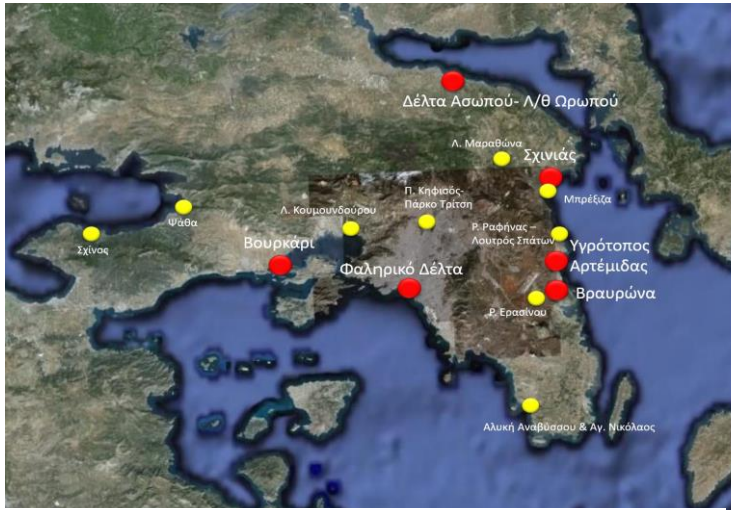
Δέλτα Ασωπού- Λ/θ Ωρωπού

Λ. Μαραθώνα

Σχινιάς

Μπρέξιζα

Π. Κηφισός-Πάρκο Τρίτση

Λ. Κουμουνδούρου

Ψάθα

Σχίνος

Βουρκάρι

Φαληρικό Δέλτα

Ρ. Ραφήνας – Λουτρός Σπατών

Υγρότοπος Αρτέμιδας

Βραυρώνα

Ρ. Ερασίνου

Αλυκή Αναβύσσου & Αγ. Νικόλαος